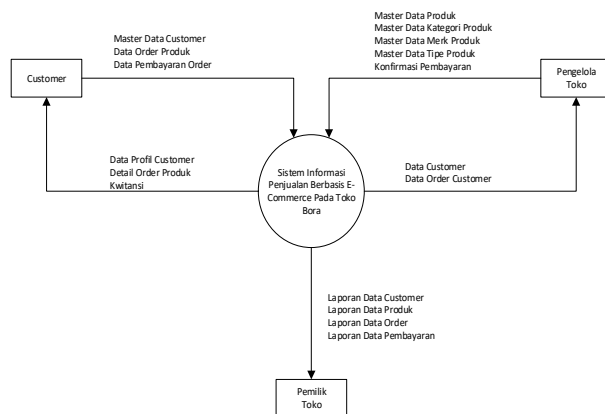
Master Data Customer
Data Order Produk
Data Pembayaran Order

Master Data Produk
Master Data Kategori Produk
Master Data Merk Produk
Master Data Tipe Produk
Konfirmasi Pembayaran

Customer

Pengelola Toko

Data Profil Customer
Detail Order Produk
Kwitansi

Sistem Informasi Penjualan Berbasis E-Commerce Pada Toko Bora

Data Customer
Data Order Customer

Laporan Data Customer
Laporan Data Produk
Laporan Data Order
Laporan Data Pembayaran

Pemilik Toko